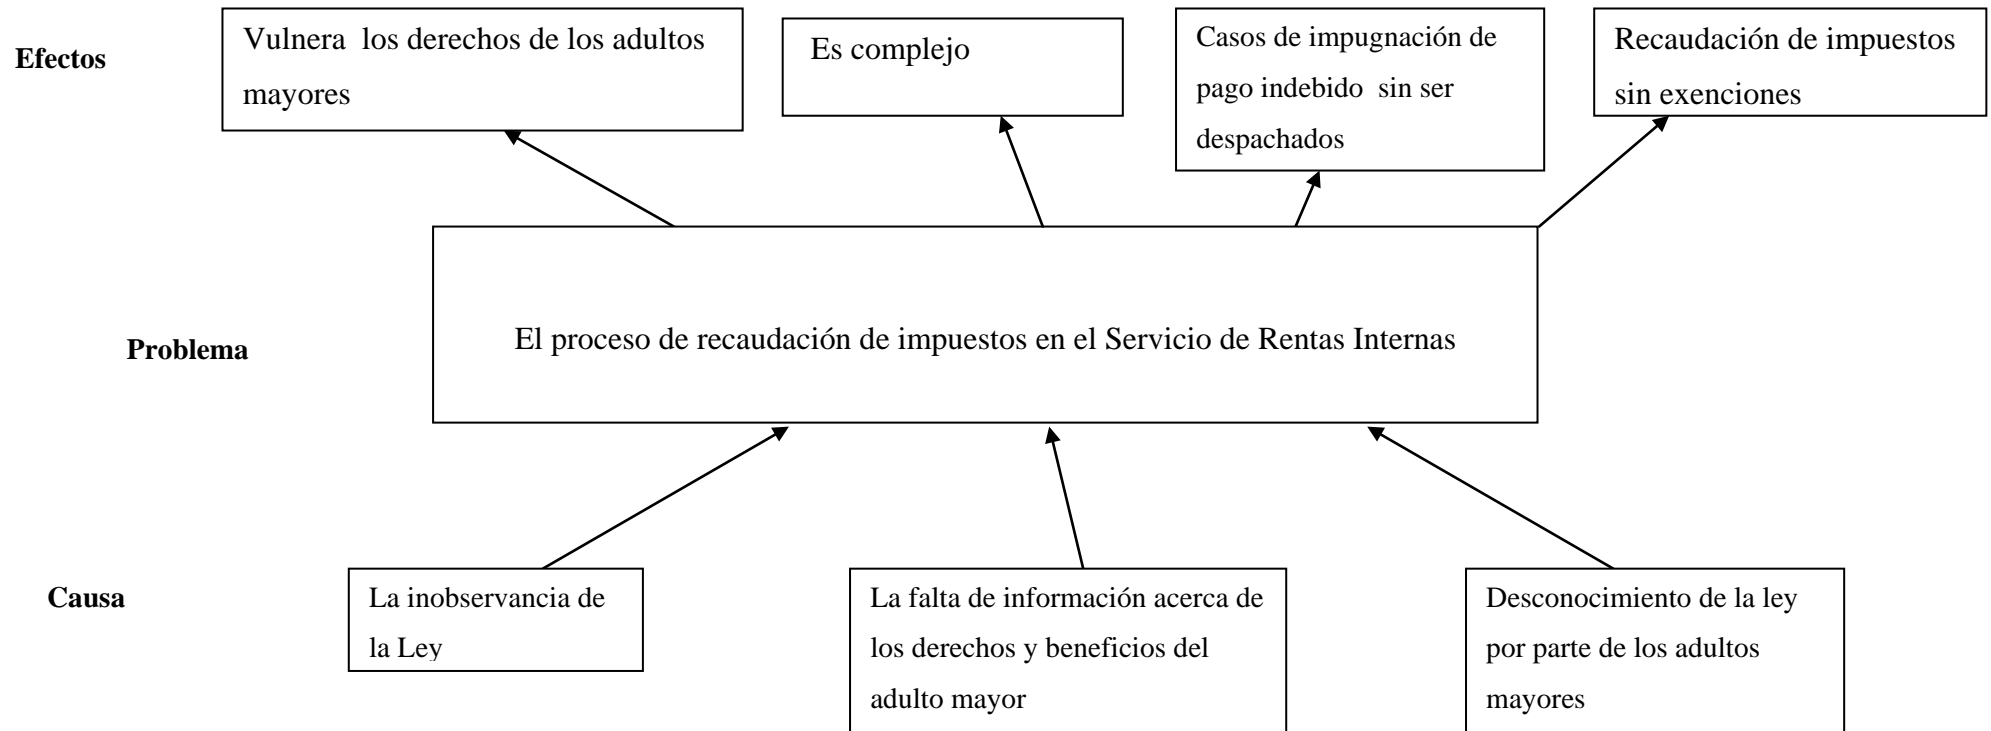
Efectos

Vulnera los derechos de los adultos mayores

Es complejo

Casos de impugnación de pago indebido sin ser despachados

Recaudación de impuestos sin exenciones

Problema

El proceso de recaudación de impuestos en el Servicio de Rentas Internas

Causa

La inobservancia de la Ley

La falta de información acerca de los derechos y beneficios del adulto mayor

Desconocimiento de la ley por parte de los adultos mayores